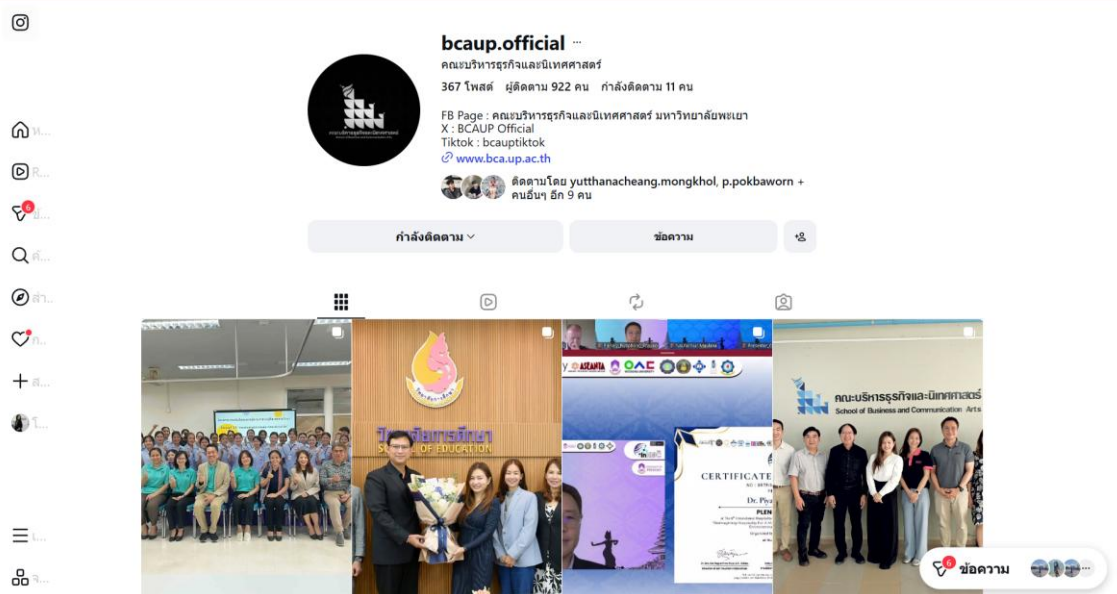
bcaup.official ···
คณะบริหารธุรกิจและนิเทศศาสตร์
367 โพสต์ ผู้ติดตาม 922 คน กำลังติดตาม 11 คน

FB Page : คณะบริหารธุรกิจและนิเทศศาสตร์ มหาวิทยาลัยพะเยา
X : BCAUP Official
Tiktok : bcauptiktok
www.bca.up.ac.th

ติดตามโดย yutthanacheang.mongkhol, p.pokbaworn + คนอื่นๆ อีก 9 คน

กำลังติดตาม
ข้อความ

ห...
R...
6
ค้...
สำ...
ก...
ส...
โ...
เ...
จ...

วิทยาลัยการศึกษา
SCHOOL OF EDUCATION

CERTIFICATE
Dr. Piya
PLEN

คณะบริหารธุรกิจและนิเทศศาสตร์
School of Business and Communication Arts

6
ข้อความ